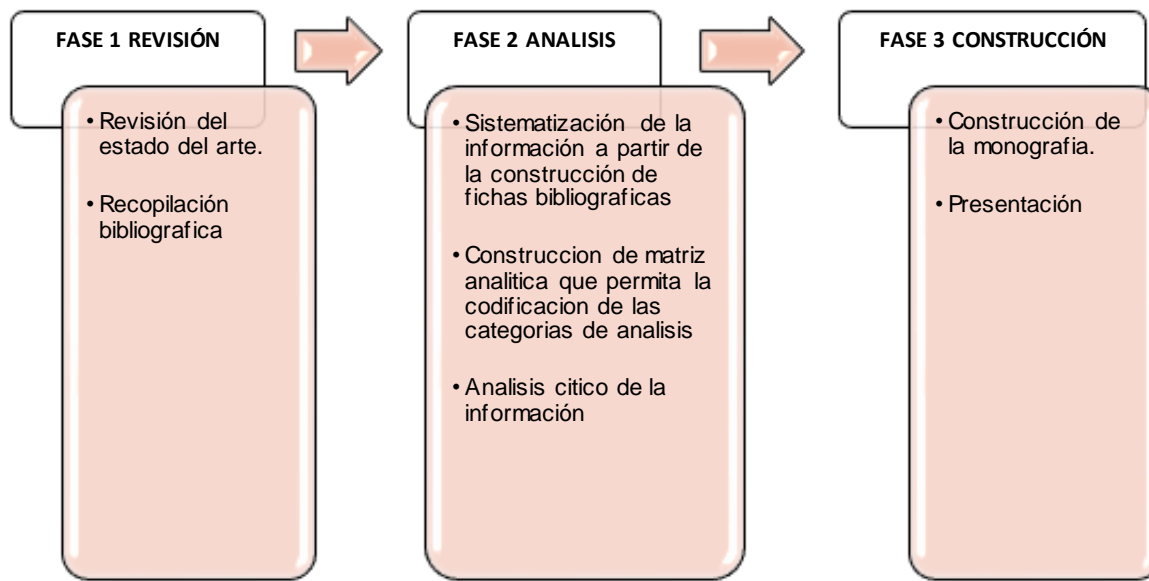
FASE 1 REVISIÓN

• Revisión del estado del arte.

• Recopilación bibliografica

FASE 2 ANALISIS

• Sistematización de la información a partir de la construcción de fichas bibliograficas

• Construccion de matriz analitica que permita la codificacion de las categorias de analisis

• Analisis citico de la información

FASE 3 CONSTRUCCIÓN

• Construcción de la monografia.

• Presentación